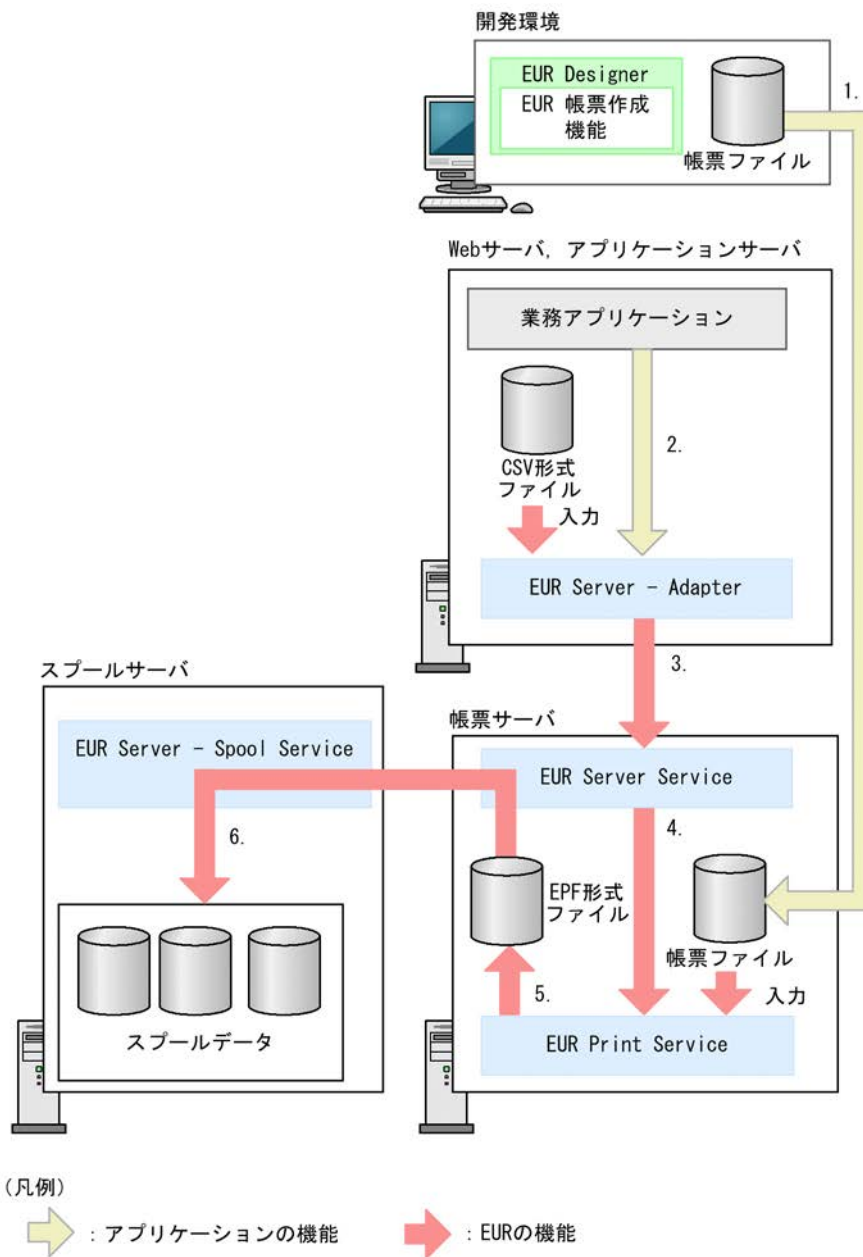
開発環境

EUR Designer

EUR 帳票作成機能

帳票ファイル

1.

Webサーバ，アプリケーションサーバ

業務アプリケーション

CSV形式ファイル

2.

入力

EUR Server - Adapter

3.

スプールサーバ

帳票サーバ

EUR Server - Spool Service

EUR Server Service

6.

4.

EPF形式ファイル

帳票ファイル

5.

入力

スプールデータ

EUR Print Service

（凡例）

：アプリケーションの機能

：EURの機能